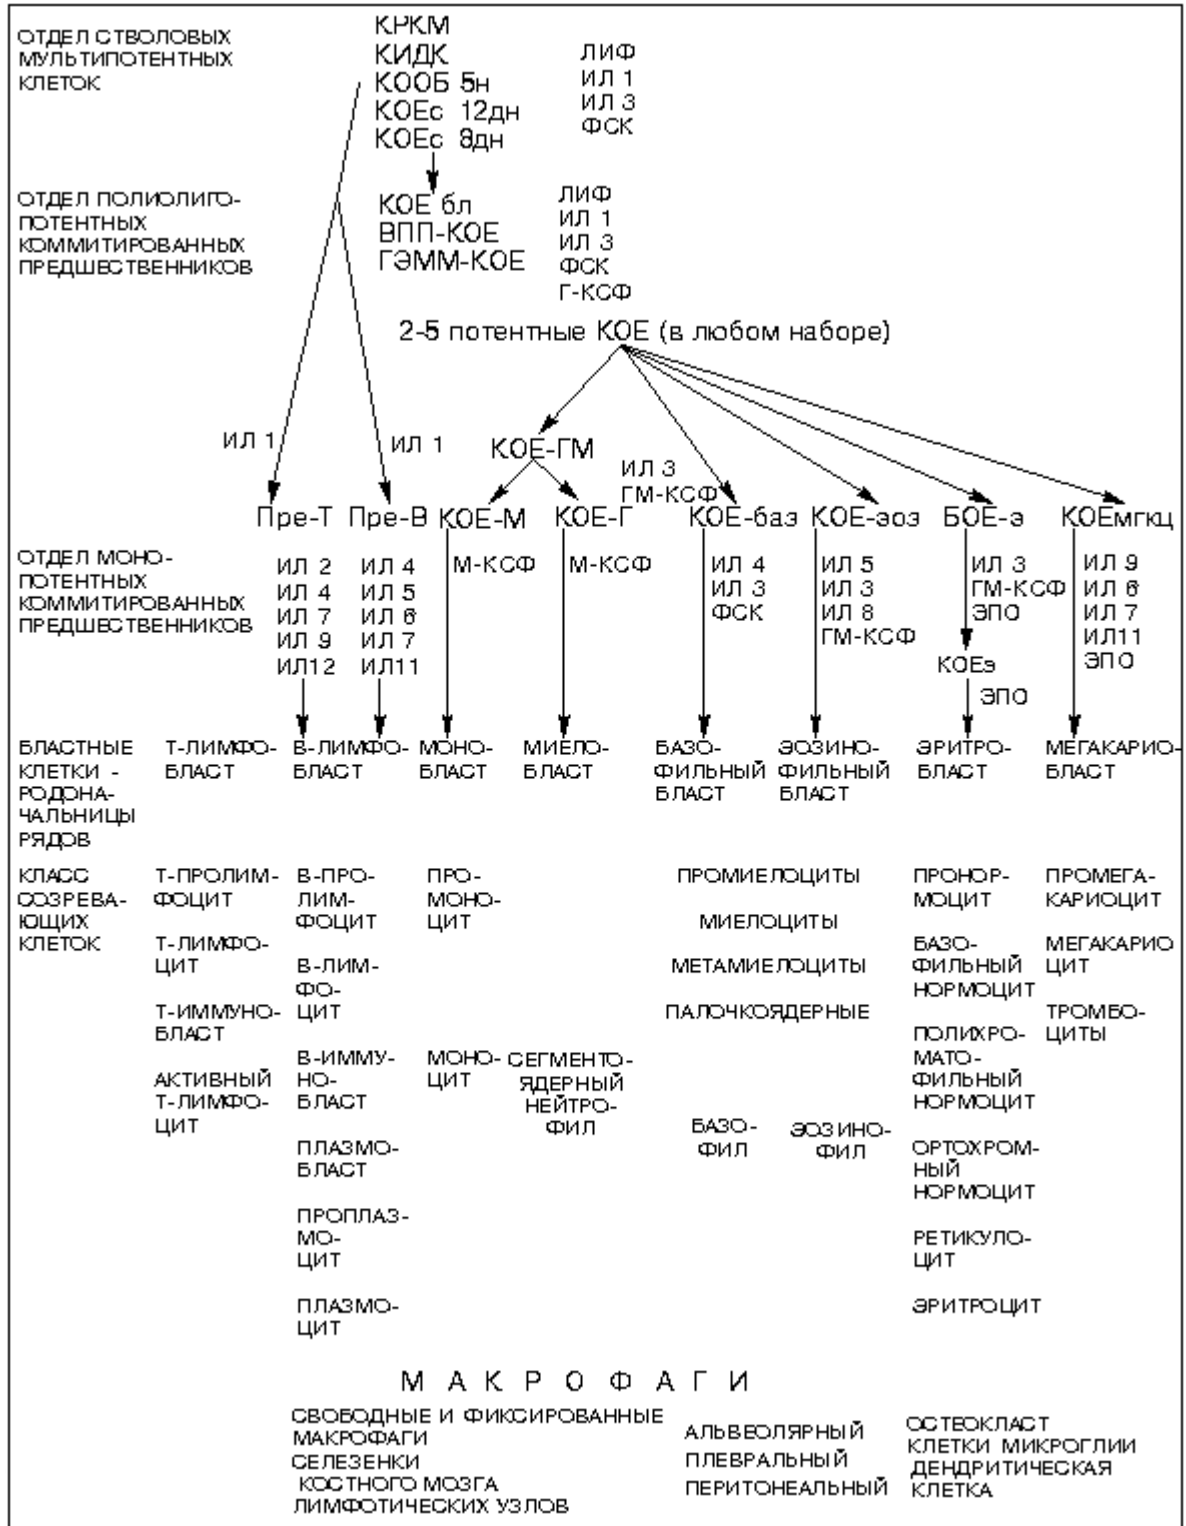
ОТДЕЛ СТВОЛОВЫХ МУЛЬТИПОТЕНТНЫХ КЛЕТОК

КРКМ
КИДК
КООБ 5н
КОЕс 12дн
КОЕс 8дн

ЛИФ
ИЛ 1
ИЛ 3
ФСК

ОТДЕЛ ПОЛИОЛИГОПОТЕНТНЫХ КОММИТИРОВАННЫХ ПРЕДШЕСТВЕННИКОВ

КОЕ бл
ВПП-КОЕ
ГЭММ-КОЕ

ЛИФ
ИЛ 1
ИЛ 3
ФСК
Г-КСФ

2-5 потентные КОЕ (в любом наборе)

ИЛ 1
ИЛ 1
КОЕ-ГМ
ИЛ 3
ГМ-КСФ

Пре-Т Пре-В КОЕ-М КОЕ-Г КОЕ-баз КОЕ-эоз БОЕ-э КОЕмгкц

ОТДЕЛ МОНОПОТЕНТНЫХ КОММИТИРОВАННЫХ ПРЕДШЕСТВЕННИКОВ

ИЛ 2
ИЛ 4
ИЛ 7
ИЛ 9
ИЛ12

ИЛ 4
ИЛ 5
ИЛ 6
ИЛ 7
ИЛ11

М-КСФ

М-КСФ

ИЛ 4
ИЛ 3
ФСК

ИЛ 5
ИЛ 3
ИЛ 8
ГМ-КСФ

ИЛ 3
ГМ-КСФ
ЭПО
КОЕэ
ЭПО

ИЛ 9
ИЛ 6
ИЛ 7
ИЛ11
ЭПО

БЛАСТНЫЕ КЛЕТКИ - РОДОНАЧАЛЬНИЦЫ РЯДОВ

Т-ЛИМФОБЛАСТ
В-ЛИМФОБЛАСТ
МОНОБЛАСТ
МИЕЛОБЛАСТ
БАЗОФИЛЬНЫЙ БЛАСТ
ЭОЗИНОФИЛЬНЫЙ БЛАСТ
ЭРИТРОБЛАСТ
МЕГАКАРИОБЛАСТ

КЛАСС СОЗРЕВАЮЩИХ КЛЕТОК

Т-ПРОЛИМФОЦИТ
Т-ЛИМФОЦИТ
Т-ИММУНОБЛАСТ
АКТИВНЫЙ Т-ЛИМФОЦИТ

В-ПРОЛИМФОЦИТ
В-ЛИМФОЦИТ
В-ИММУНОБЛАСТ
ПЛАЗМОБЛАСТ
ПРОПЛАЗМОЦИТ
ПЛАЗМОЦИТ

ПРОМОНОЦИТ
МОНОЦИТ

СЕГМЕНТОЯДЕРНЫЙ НЕЙТРОФИЛ

ПРОМИЕЛОЦИТЫ
МИЕЛОЦИТЫ
МЕТАМИЕЛОЦИТЫ
ПАЛОЧКОЯДЕРНЫЕ
БАЗОФИЛ
ЭОЗИНОФИЛ

ПРОНОРМОЦИТ
БАЗОФИЛЬНЫЙ НОРМОЦИТ
ПОЛИХРОМАТОФИЛЬНЫЙ НОРМОЦИТ
ОРТОХРОМНЫЙ НОРМОЦИТ
РЕТИКУЛОЦИТ
ЭРИТРОЦИТ

ПРОМЕГАКАРИОЦИТ
МЕГАКАРИОЦИТ
ТРОМБОЦИТЫ

М А К Р О Ф А Г И

СВОБОДНЫЕ И ФИКСИРОВАННЫЕ МАКРОФАГИ
СЕЛЕЗЕНКИ
КОСТНОГО МОЗГА
ЛИМФОТИЧЕСКИХ УЗЛОВ

АЛЬВЕОЛЯРНЫЙ
ПЛЕВРАЛЬНЫЙ
ПЕРИТОНЕАЛЬНЫЙ

ОСТЕОКЛАСТ
КЛЕТКИ МИКРОГЛИИ
ДЕНДРИТИЧЕСКАЯ КЛЕТКА